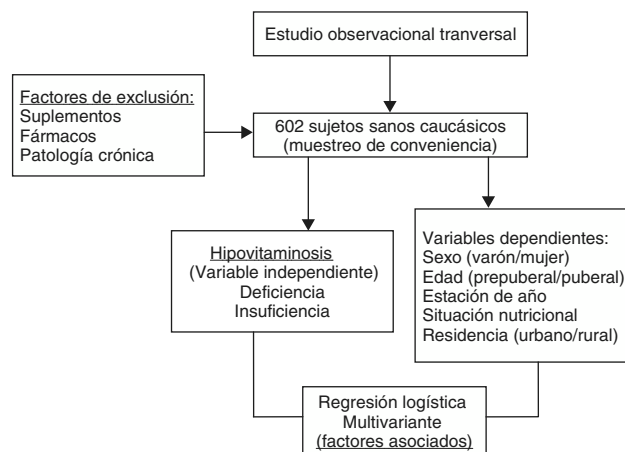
Estudio observacional tranversal

Factores de exclusión:
Suplementos
Fármacos
Patología crónica

602 sujetos sanos caucásicos (muestreo de conveniencia)

Hipovitaminosis
(Variable independiente)
Deficiencia
Insuficiencia

Variables dependientes:
Sexo (varón/mujer)
Edad (prepuberal/puberal)
Estación de año
Situación nutricional
Residencia (urbano/rural)

Regresión logística
Multivariante
(factores asociados)